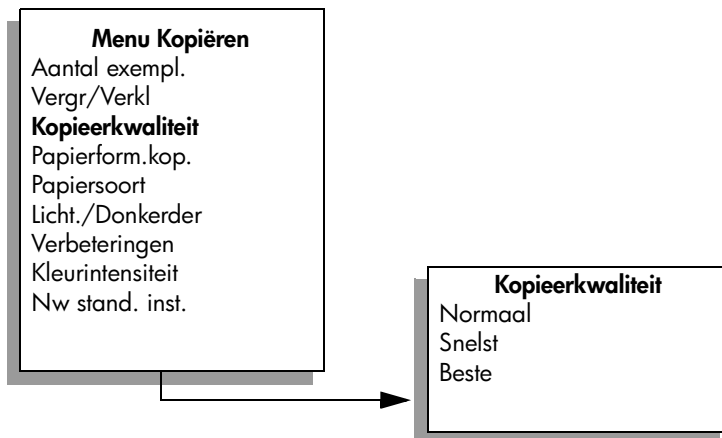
**Menu Kopiëren**
Aantal exempl.
Vergr/Verkl
**Kopieerkwaliteit**
Papierform.kop.
Papiersoort
Licht./Donkerder
Verbeteringen
Kleurintensiteit
Nw stand. inst.

**Kopieerkwaliteit**
Normaal
Snelst
Beste